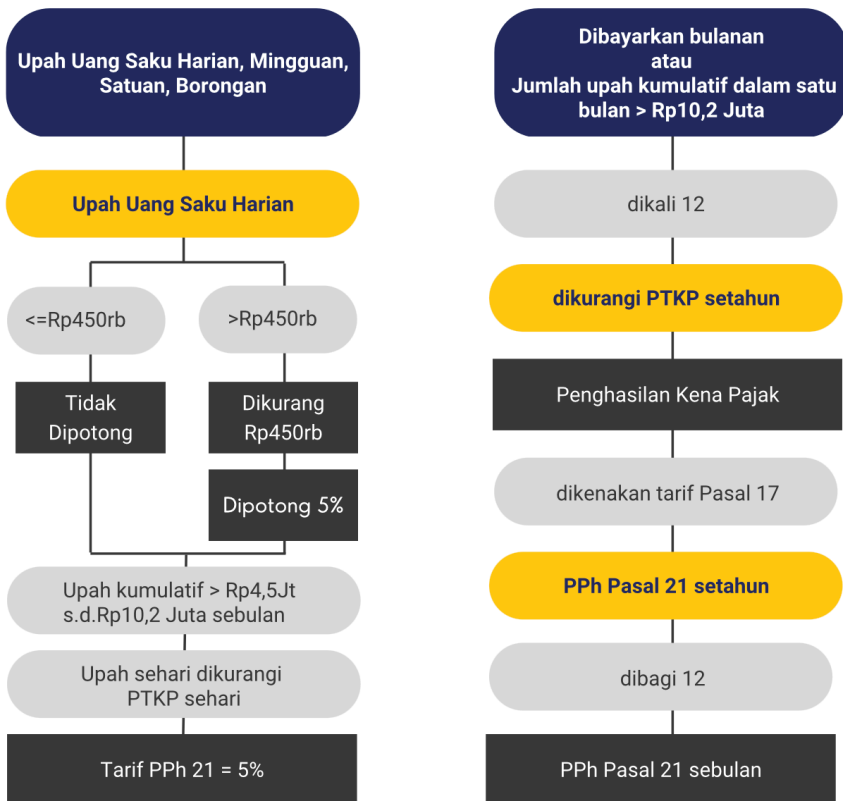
Upah Uang Saku Harian, Mingguan, Satuan, Borongan

Upah Uang Saku Harian

<=Rp450rb

>Rp450rb

Tidak Dipotong

Dikurang Rp450rb

Dipotong 5%

Upah kumulatif > Rp4,5Jt s.d.Rp10,2 Juta sebulan

Upah sehari dikurangi PTKP sehari

Tarif PPh 21 = 5%

Dibayarkan bulanan
atau
Jumlah upah kumulatif dalam satu bulan > Rp10,2 Juta

dikali 12

dikurangi PTKP setahun

Penghasilan Kena Pajak

dikenakan tarif Pasal 17

PPh Pasal 21 setahun

dibagi 12

PPh Pasal 21 sebulan